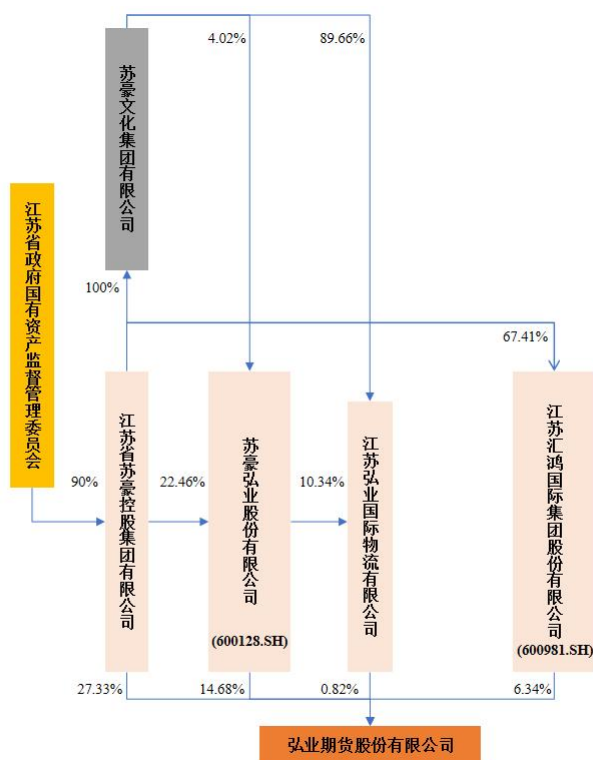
苏豪文化集团有限公司

4.02%

89.66%

江苏省政府国有资产监督管理委员会

100%

67.41%

90%

江苏省苏豪控股集团有限公司

22.46%

苏豪弘业股份有限公司

(600128.SH)

10.34%

江苏弘业国际物流有限公司

江苏汇鸿国际集团股份有限公司

(600981.SH)

27.33%

14.68%

0.82%

6.34%

弘业期货股份有限公司